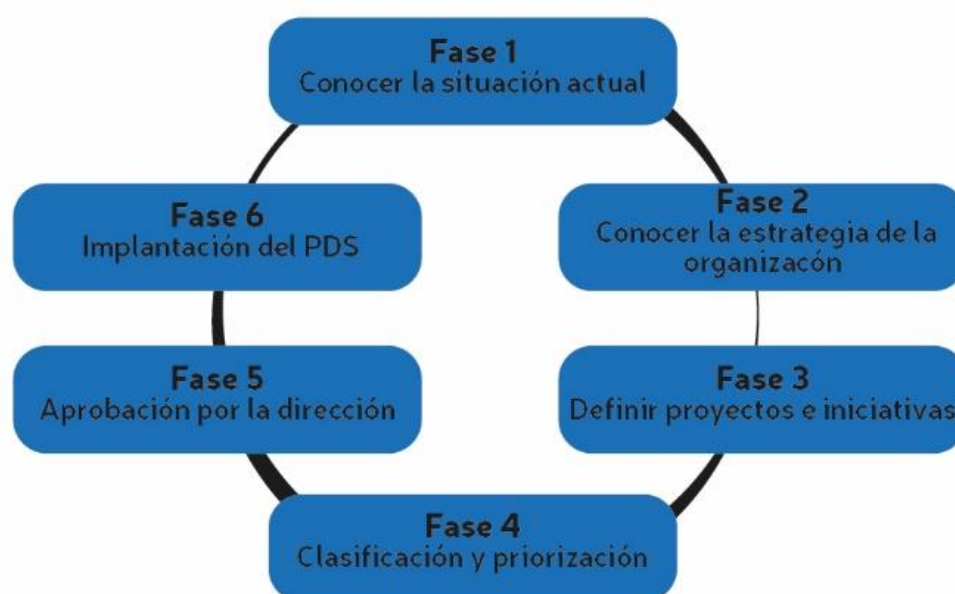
Fase 1
Conocer la situación actual

Fase 2
Conocer la estrategia de la organizacón

Fase 3
Definir proyectos e iniciativas

Fase 4
Clasificación y priorización

Fase 5
Aprobación por la dirección

Fase 6
Implantación del PDS